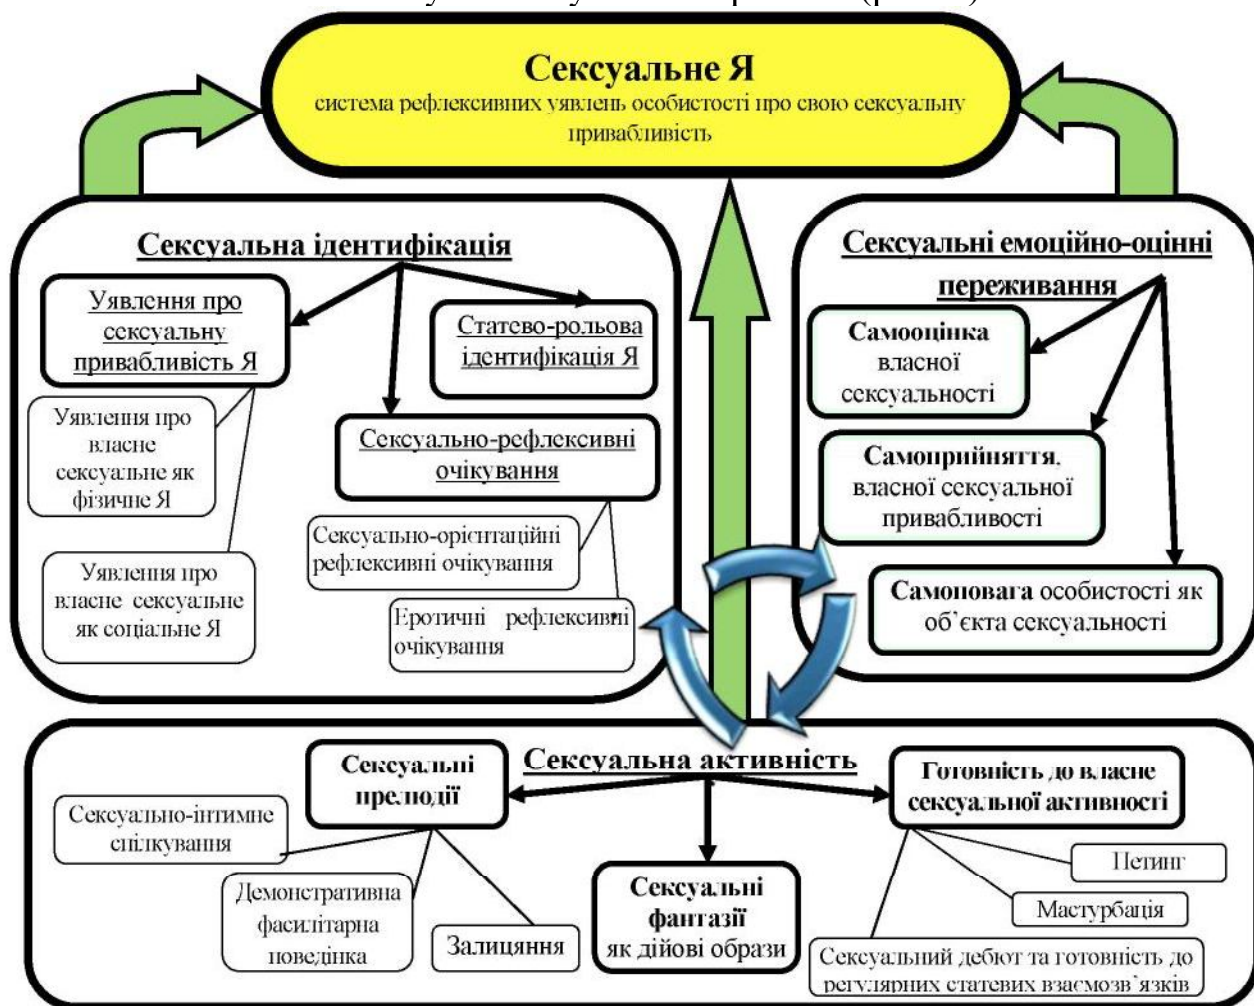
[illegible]

Сексуальне Я
система рефлексивних уявлень особистості про свою сексуальну привабливість

Сексуальна ідентифікація

Уявлення про сексуальну привабливість Я

Статево-рольова ідентифікація Я

Уявлення про власне сексуальне як фізичне Я

Сексуально-рефлексивні очікування

Сексуально-орієнтаційні рефлексивні очікування

Уявлення про власне сексуальне як соціальне Я

Еротичні рефлексивні очікування

Сексуальні емоційно-оцінні переживання

Самооцінка власної сексуальності

Самоприйняття, власної сексуальної привабливості

Самоповага особистості як об'єкта сексуальності

Сексуальна активність

Сексуальні прелюдії

Готовність до власне сексуальної активності

Сексуально-інтимне спілкування

Петинг

Демонстративна фасилітарна поведінка

Залицяння

Сексуальні фантазії як дійові образи

Мастурбація

Сексуальний дебют та готовність до регулярних статевих взаємозв'язків